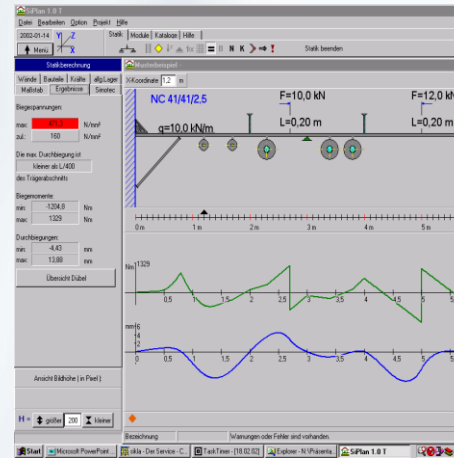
SiPlan 1.0 T
Datei Bearbeiten Option Projekt Hilfe
2002-01-14
Menü
Statik Module Kataloge Hilfe
Statik beenden
Statikberechnung
Wände Bauteile Kräfte allg.Lage
Maßstab Ergebnisse Simotec
Biegespannungen:
max: 401,3 N/mm²
zul.: 160 N/mm²
Die max. Durchbiegung ist
kleiner als L/400
des Trägerabschnitts
Biegemomente:
min: -1204,8 Nm
max: 1329 Nm
Durchbiegungen:
min: -4,43 mm
max: 13,88 mm
Übersicht Dübel
Ansicht Bildhöhe ( in Pixel ):
H = größer 200 kleiner
Musterbeispiel
X-Koordinate 1,2 m
NC 41/41/2,5
F=10,0 kN
F=12,0 kN
q=10,0 kN/m
L=0,20 m
L=0,20 m
0 m 1 m 2 m 3 m 4 m 5 m
Nm 1329
0 0,5 1 1,5 2 2,5 3 3,5 4 4,5 5
mm 6
0 0,5 1 1,5 2 2,5 3 3,5 4 4,5 5
Bezeichnung:
Warnungen oder Fehler sind vorhanden.
Start Microsoft PowerPoint - C... sikla - Der Service - C... TaskTimer - [18.02.02] Explorer - N:\Präsenta... SiPlan 1.0 T